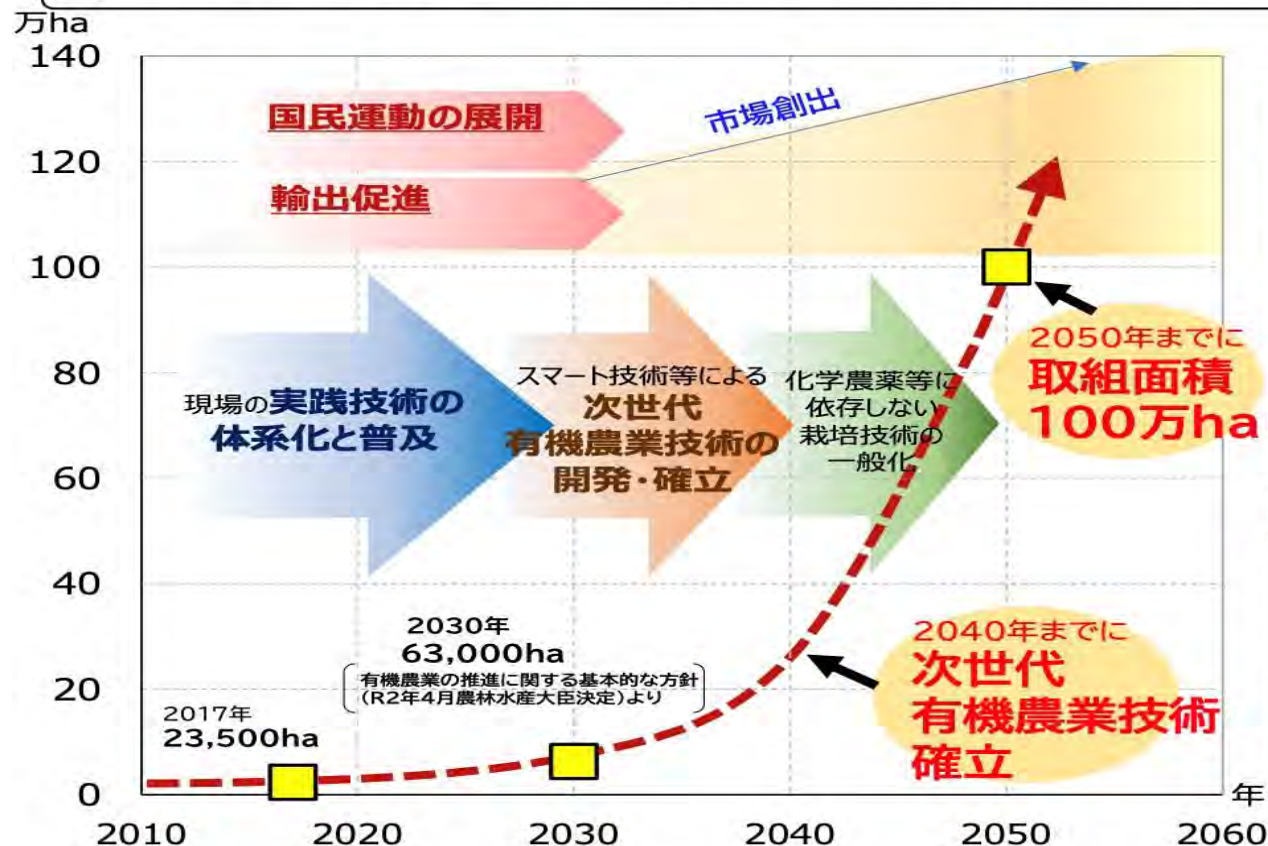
万ha
140
120
100
80
60
40
20
0
2010
2020
2030
2040
2050
2060
年

国民運動の展開
輸出促進
市場創出

現場の実践技術の体系化と普及
スマート技術等による次世代有機農業技術の開発・確立
化学農薬等に依存しない栽培技術の一般化

2050年までに
取組面積
100万ha

2040年までに
次世代
有機農業技術
確立

2030年
63,000ha
(有機農業の推進に関する基本的な方針(R2年4月農林水産大臣決定)より)

2017年
23,500ha